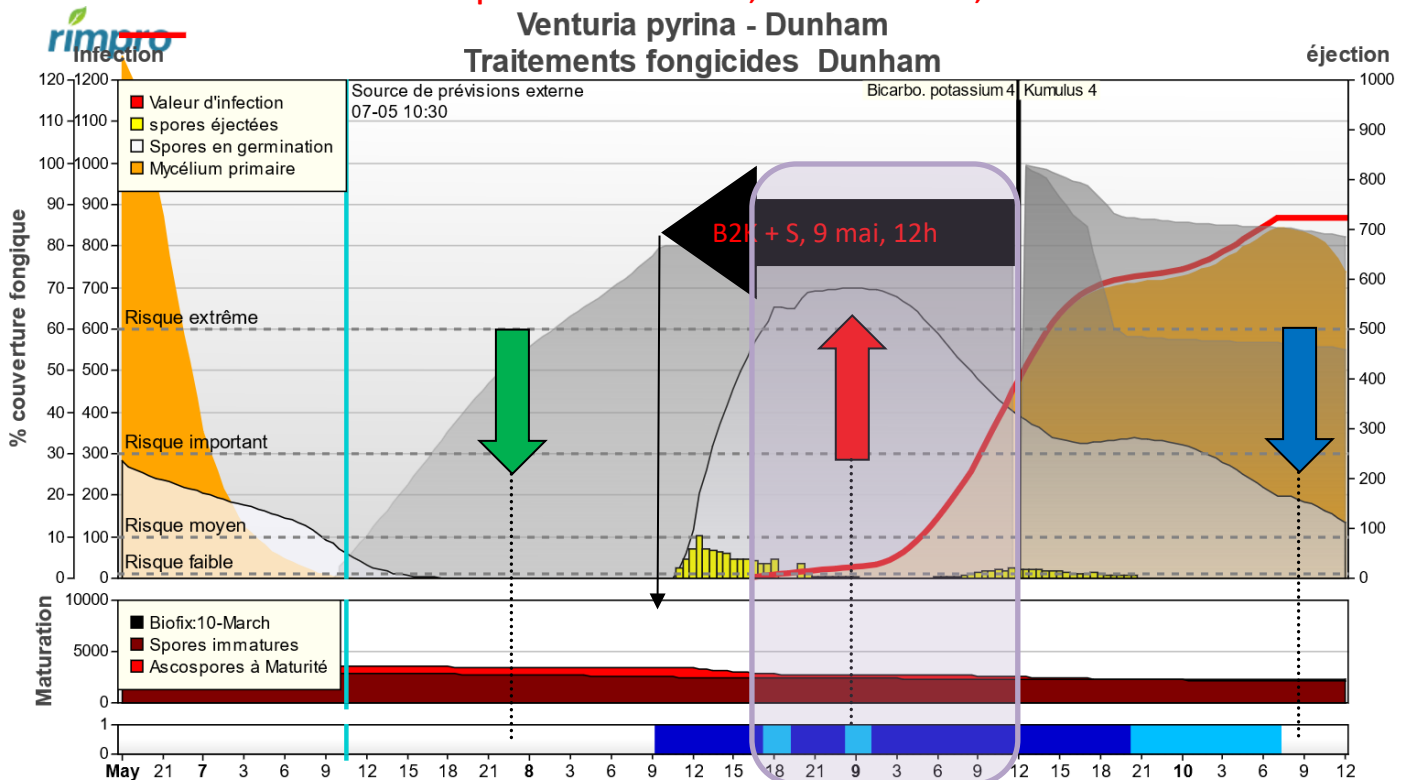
rimpro

Venturia pyrina - Dunham
Traitements fongicides Dunham

Infection
éjection

% couverture fongique

120 1200
110 1100
100 1000
90 900
80 800
70 700
60 600
50 500
40 400
30 300
20 200
10 100
0

1000
900
800
700
600
500
400
300
200
100
0

Valeur d'infection
spores éjectées
Spores en germination
Mycélium primaire

Source de prévisions externe
07-05 10:30

Bicarbo. potassium 4
Kumulus 4

B2K + S, 9 mai, 12h

Risque extrême
Risque important
Risque moyen
Risque faible

Maturation
10000
5000
0

Biofix:10-March
Spores immatures
Ascospores à Maturité

1
0

May 21 7 3 6 9 12 15 18 21 8 3 6 9 12 15 18 21 9 3 6 9 12 15 18 21 10 3 6 9 12